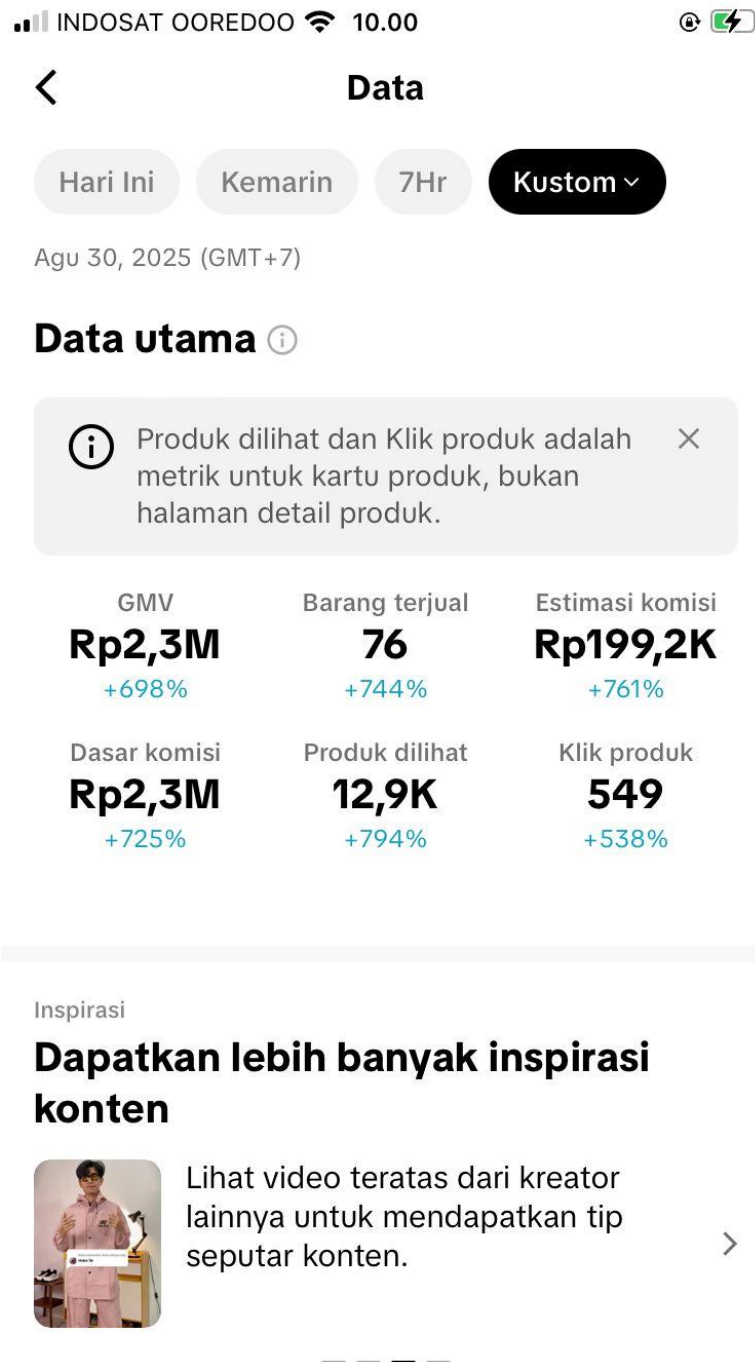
INDOSAT OOREDOO 10.00

Data

Hari Ini
Kemarin
7Hr
Kustom

Agu 30, 2025 (GMT+7)

Data utama

Produk dilihat dan Klik produk adalah metrik untuk kartu produk, bukan halaman detail produk.

GMV
Rp2,3M
+698%

Barang terjual
76
+744%

Estimasi komisi
Rp199,2K
+761%

Dasar komisi
Rp2,3M
+725%

Produk dilihat
12,9K
+794%

Klik produk
549
+538%

Inspirasi

Dapatkan lebih banyak inspirasi konten

Lihat video teratas dari kreator lainnya untuk mendapatkan tip seputar konten.